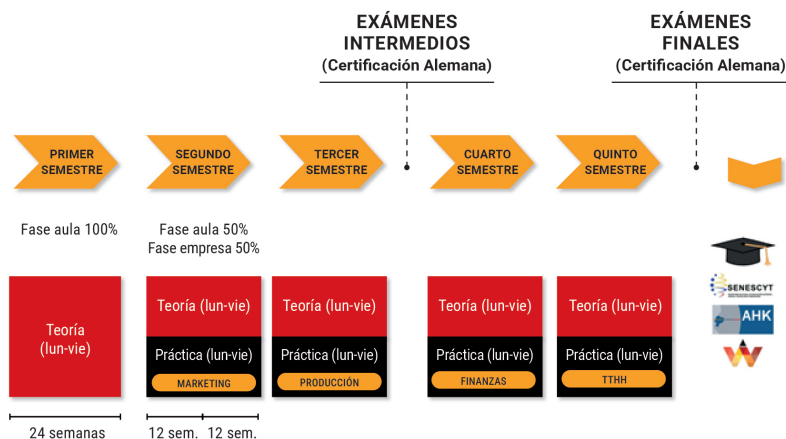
EXÁMENES INTERMEDIOS
(Certificación Alemana)

EXÁMENES FINALES
(Certificación Alemana)

PRIMER SEMESTRE

SEGUNDO SEMESTRE

TERCER SEMESTRE

CUARTO SEMESTRE

QUINTO SEMESTRE

Fase aula 100%

Fase aula 50%
Fase empresa 50%

Teoría (lun-vie)

Teoría (lun-vie)
Práctica (lun-vie)
MARKETING

Teoría (lun-vie)
Práctica (lun-vie)
PRODUCCIÓN

Teoría (lun-vie)
Práctica (lun-vie)
FINANZAS

Teoría (lun-vie)
Práctica (lun-vie)
TTHH

SENESCYT

AHK

24 semanas

12 sem. 12 sem.